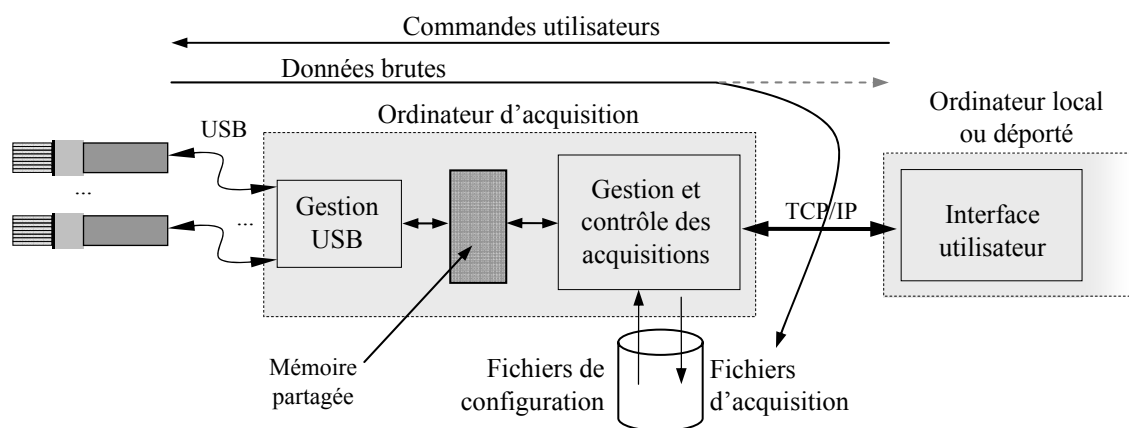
Commandes utilisateurs

Données brutes

Ordinateur d'acquisition

Ordinateur local ou déporté

USB

...

...

Gestion USB

Gestion et contrôle des acquisitions

TCP/IP

Interface utilisateur

Mémoire partagée

Fichiers de configuration

Fichiers d'acquisition